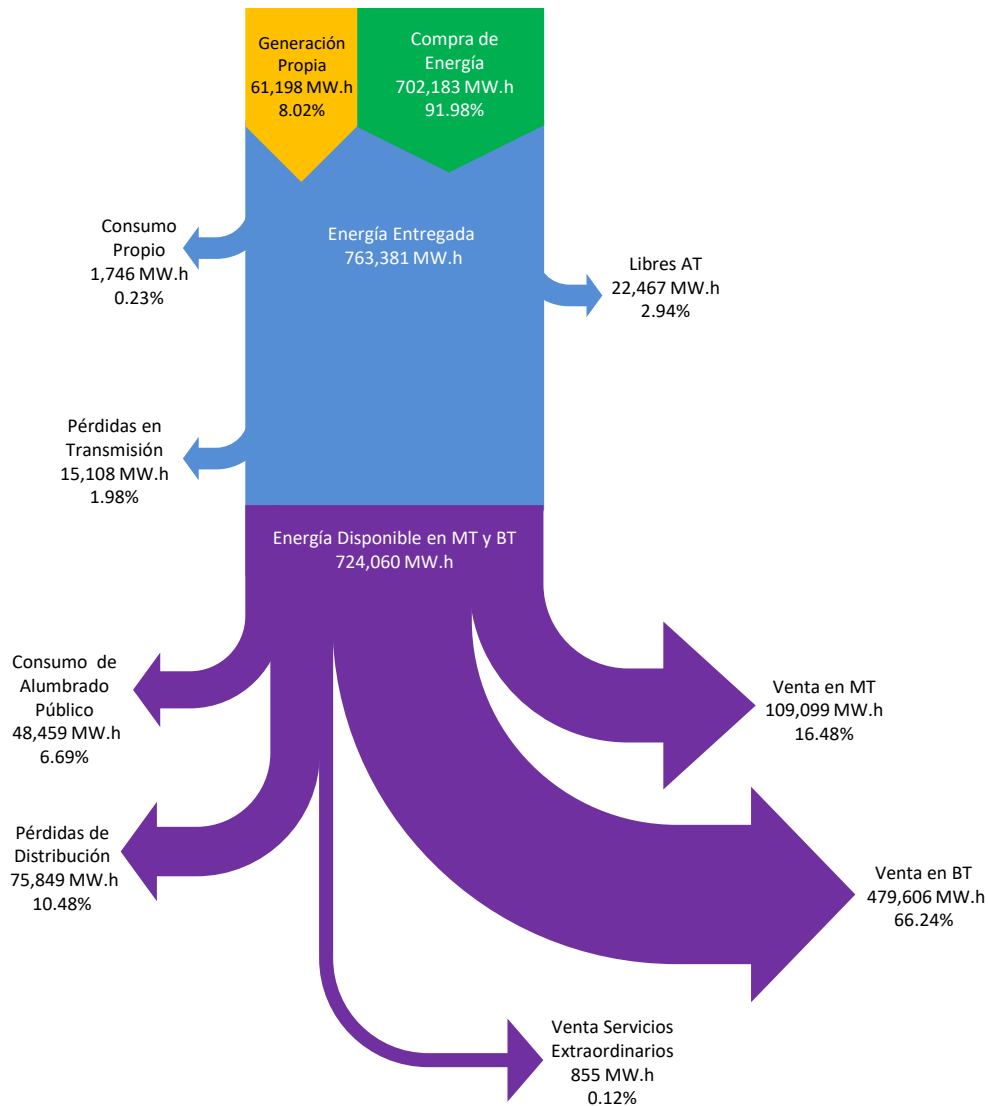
Generación Propia
61,198 MW.h
8.02%

Compra de Energía
702,183 MW.h
91.98%

Consumo Propio
1,746 MW.h
0.23%

Energía Entregada
763,381 MW.h

Libres AT
22,467 MW.h
2.94%

Pérdidas en Transmisión
15,108 MW.h
1.98%

Energía Disponible en MT y BT
724,060 MW.h

Consumo de Alumbrado Público
48,459 MW.h
6.69%

Venta en MT
109,099 MW.h
16.48%

Pérdidas de Distribución
75,849 MW.h
10.48%

Venta en BT
479,606 MW.h
66.24%

Venta Servicios Extraordinarios
855 MW.h
0.12%